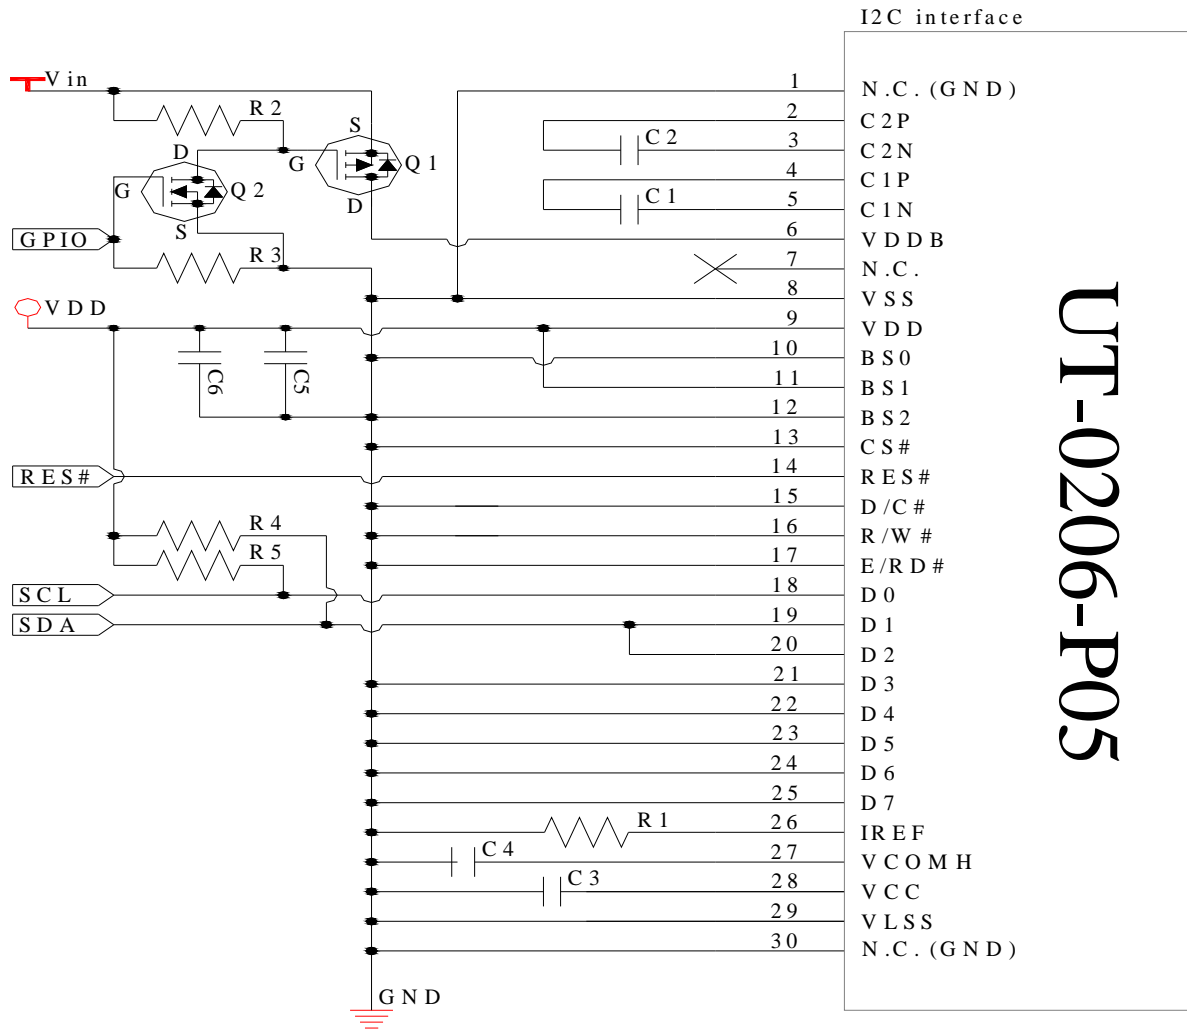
I2C interface

Vin
R2
S
D
G
Q1
G
Q2
S
D
GPIO
R3
VDD
C6
C5
RES#
R4
R5
SCL
SDA
R1
C4
C3
C2
C1
GND

| | |
|---|---|
| 1 | N.C.(GND) |
| 2 | C2P |
| 3 | C2N |
| 4 | C1P |
| 5 | C1N |
| 6 | VDDB |
| 7 | N.C. |
| 8 | VSS |
| 9 | VDD |
| 10 | BS0 |
| 11 | BS1 |
| 12 | BS2 |
| 13 | CS# |
| 14 | RES# |
| 15 | D/C# |
| 16 | R/W# |
| 17 | E/RD# |
| 18 | D0 |
| 19 | D1 |
| 20 | D2 |
| 21 | D3 |
| 22 | D4 |
| 23 | D5 |
| 24 | D6 |
| 25 | D7 |
| 26 | IREF |
| 27 | VCOMH |
| 28 | VCC |
| 29 | VLSS |
| 30 | N.C.(GND) |

UT-0206-P05